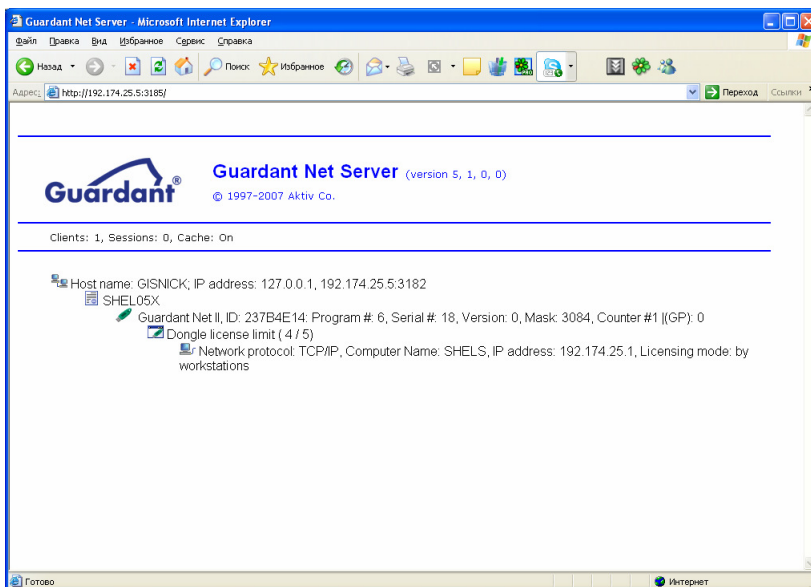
Guardant Net Server - Microsoft Internet Explorer

Файл Правка Вид Избранное Сервис Справка

Назад Поиск Избранное

Адрес: http://192.174.25.5:3185/

Переход Ссылки

Guardant®

Guardant Net Server (version 5, 1, 0, 0)
© 1997-2007 Aktiv Co.

Clients: 1, Sessions: 0, Cache: On

Host name: GISNICK; IP address: 127.0.0.1, 192.174.25.5:3182
SHEL05X
Guardant Net II, ID: 237B4E14: Program #: 6, Serial #: 18, Version: 0, Mask: 3084, Counter #1 |(GP): 0
Dongle license limit ( 4 / 5)
Network protocol: TCP/IP, Computer Name: SHELS, IP address: 192.174.25.1, Licensing mode: by workstations

Готово

Интернет